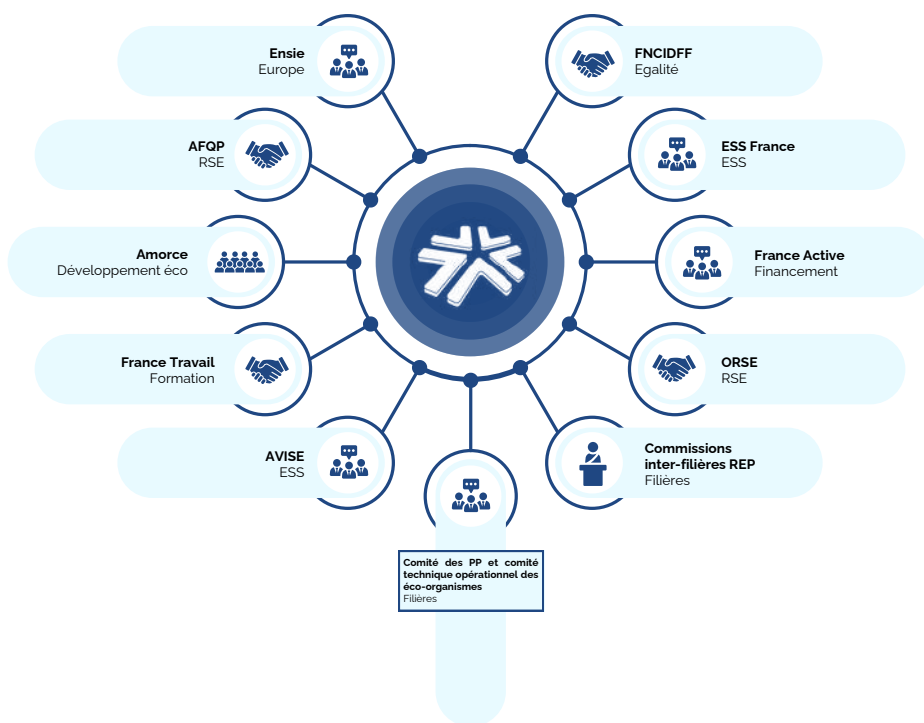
Ensie
Europe

FNCIDFF
Egalité

AFQP
RSE

ESS France
ESS

Amorce
Développement éco

France Active
Financement

France Travail
Formation

ORSE
RSE

AVISE
ESS

Commissions inter-filières REP
Filières

Comité des PP et comité technique opérationnel des éco-organismes
Filières